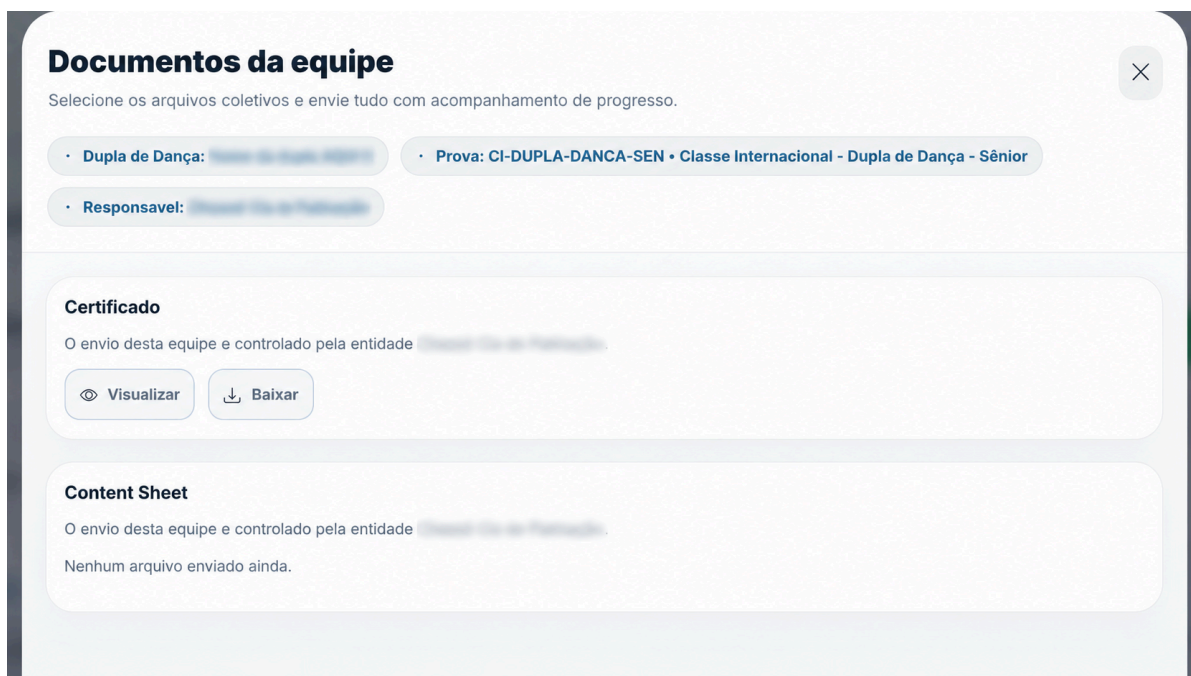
Documentos da equipe

Selecione os arquivos coletivos e envie tudo com acompanhamento de progresso.

· Dupla de Dança: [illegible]

· Prova: CI-DUPLA-DANCA-SEN • Classe Internacional - Dupla de Dança - Sênior

· Responsavel: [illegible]

Certificado

O envio desta equipe e controlado pela entidade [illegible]

Visualizar

Baixar

Content Sheet

O envio desta equipe e controlado pela entidade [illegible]

Nenhum arquivo enviado ainda.